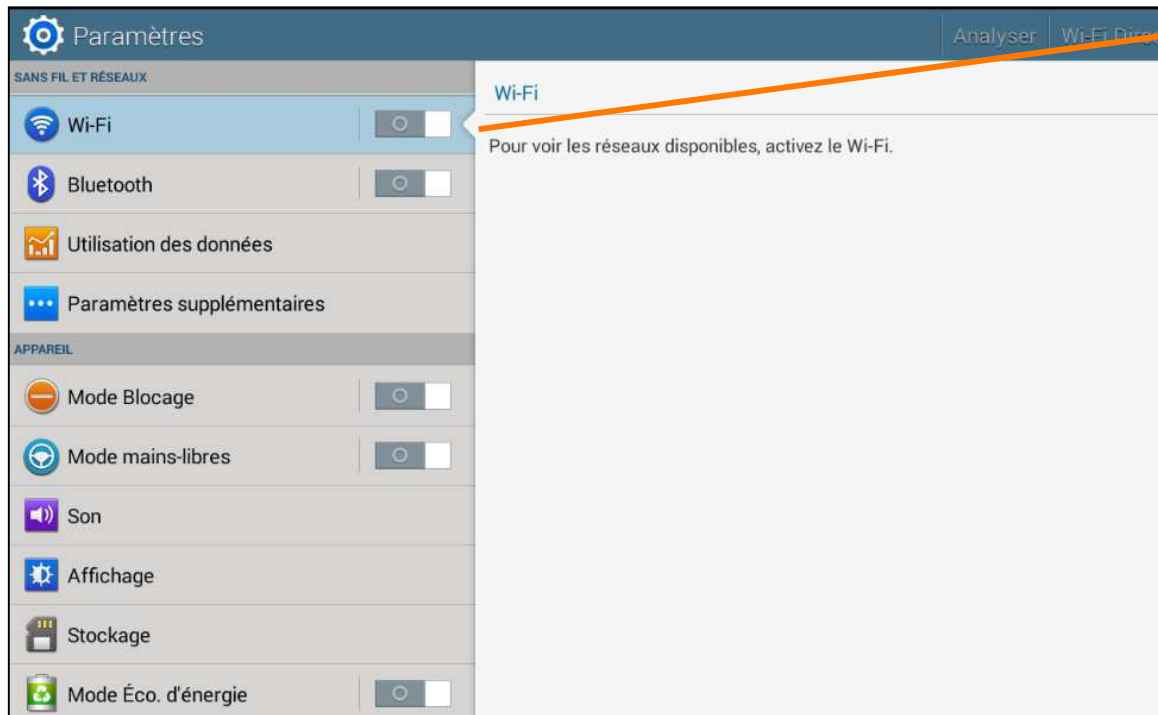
Paramètres

Analyser | Wi-Fi Dire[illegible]

SANS FIL ET RÉSEAUX

Wi-Fi

Bluetooth

Utilisation des données

Paramètres supplémentaires

APPAREIL

Mode Blocage

Mode mains-libres

Son

Affichage

Stockage

Mode Éco. d'énergie

Wi-Fi

Pour voir les réseaux disponibles, activez le Wi-Fi.